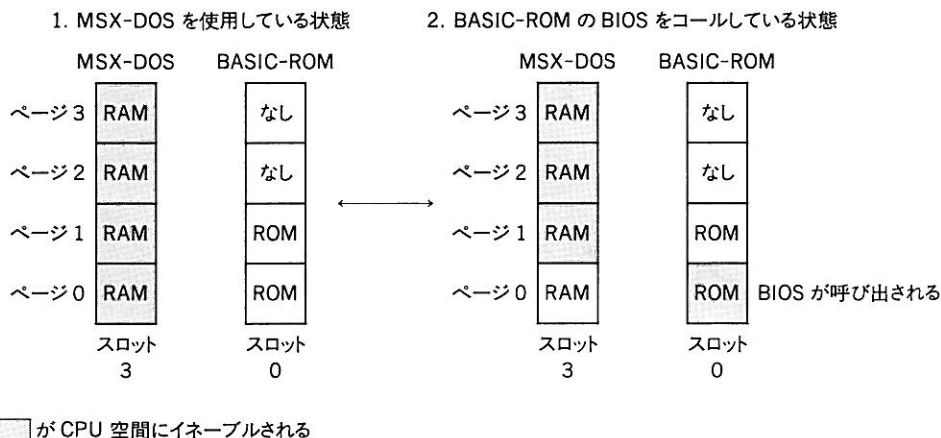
1. MSX-DOS を使用している状態

| | MSX-DOS | BASIC-ROM |
|---|---|---|
| ページ3 | RAM | なし |
| ページ2 | RAM | なし |
| ページ1 | RAM | ROM |
| ページ0 | RAM | ROM |
| | スロット 3 | スロット 0 |

2. BASIC-ROM の BIOS をコールしている状態

| | MSX-DOS | BASIC-ROM |
|---|---|---|
| ページ3 | RAM | なし |
| ページ2 | RAM | なし |
| ページ1 | RAM | ROM |
| ページ0 | RAM | ROM BIOS が呼び出される |
| | スロット 3 | スロット 0 |

が CPU 空間にイネーブルされる